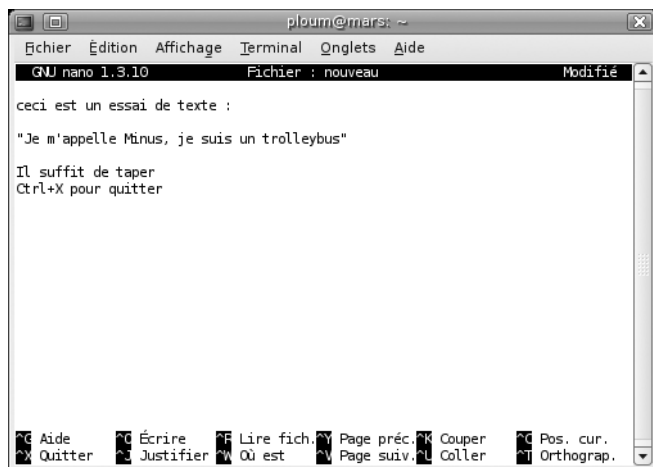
ploum@mars: ~

Fichier Édition Affichage Terminal Onglets Aide

GNU nano 1.3.10 Fichier : nouveau Modifié

ceci est un essai de texte :

"Je m'appelle Minus, je suis un trolleybus"

Il suffit de taper
Ctrl+X pour quitter

^G Aide ^O Écrire ^R Lire fich. ^Y Page préc. ^K Couper ^C Pos. cur.
^X Quitter ^J Justifier ^W Où est ^V Page suiv. ^U Coller ^T Orthograp.